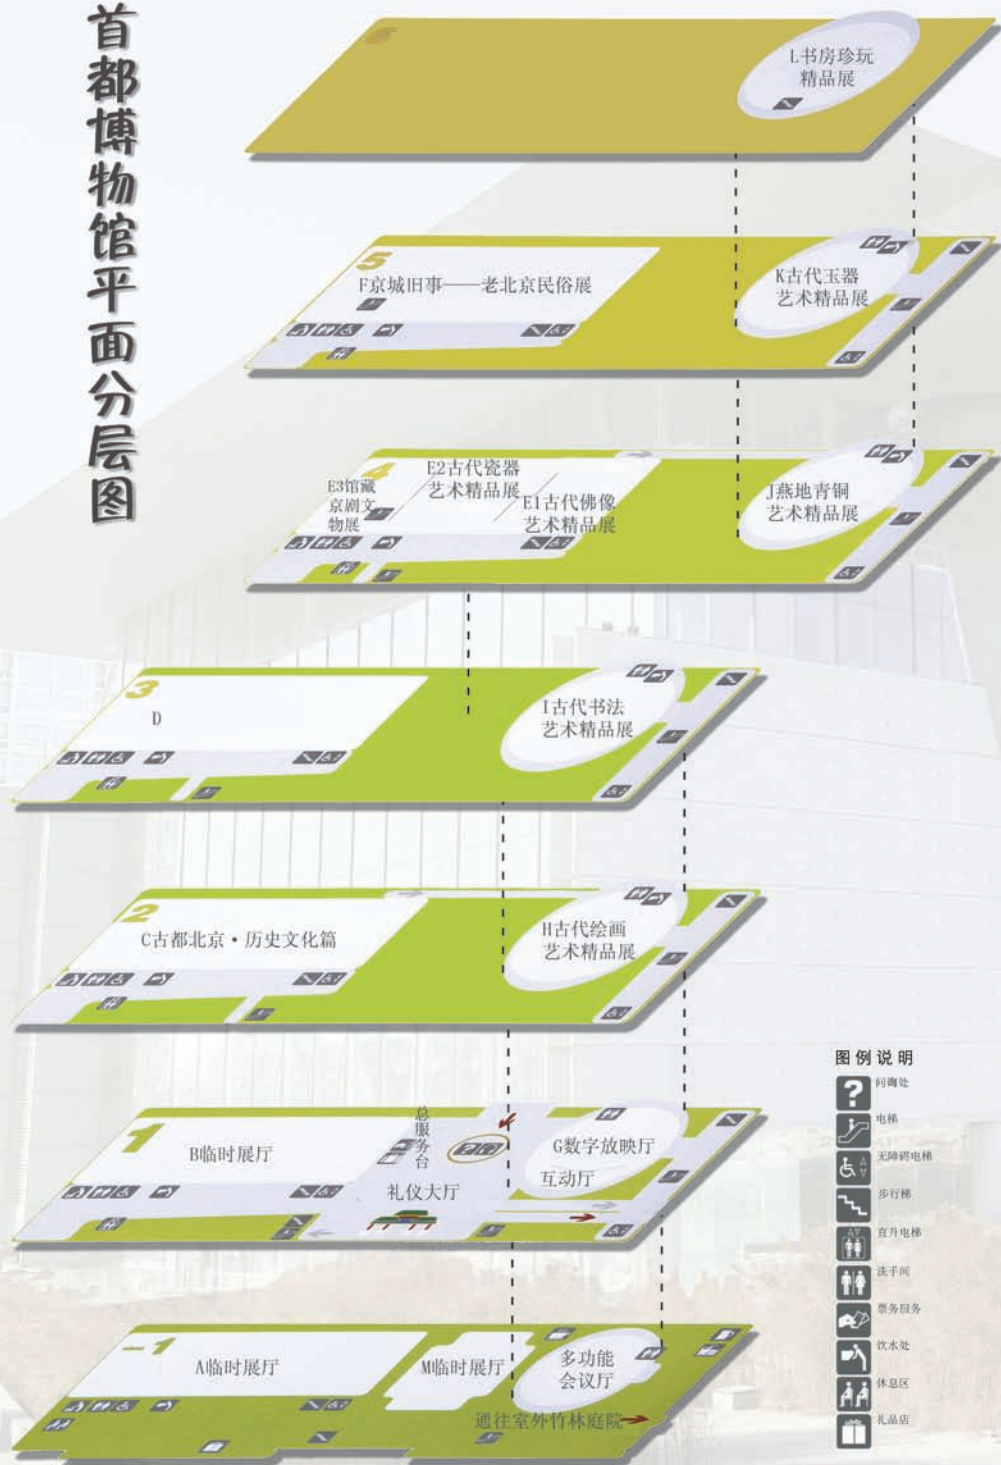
首都博物馆平面分层图

L书房珍玩精品展

5
F京城旧事——老北京民俗展
K古代玉器艺术精品展

4
E3馆藏京剧文物展
E2古代瓷器艺术精品展
E1古代佛像艺术精品展
J燕地青铜艺术精品展

3
D
I古代书法艺术精品展

2
C古都北京·历史文化篇
H古代绘画艺术精品展

1
B临时展厅
总服务台
礼仪大厅
G数字放映厅
互动厅

-1
A临时展厅
M临时展厅
多功能会议厅
通往室外竹林庭院

图例说明
问询处
电梯
无障碍电梯
步行梯
直升电梯
洗手间
票务服务
饮水处
休息区
礼品店